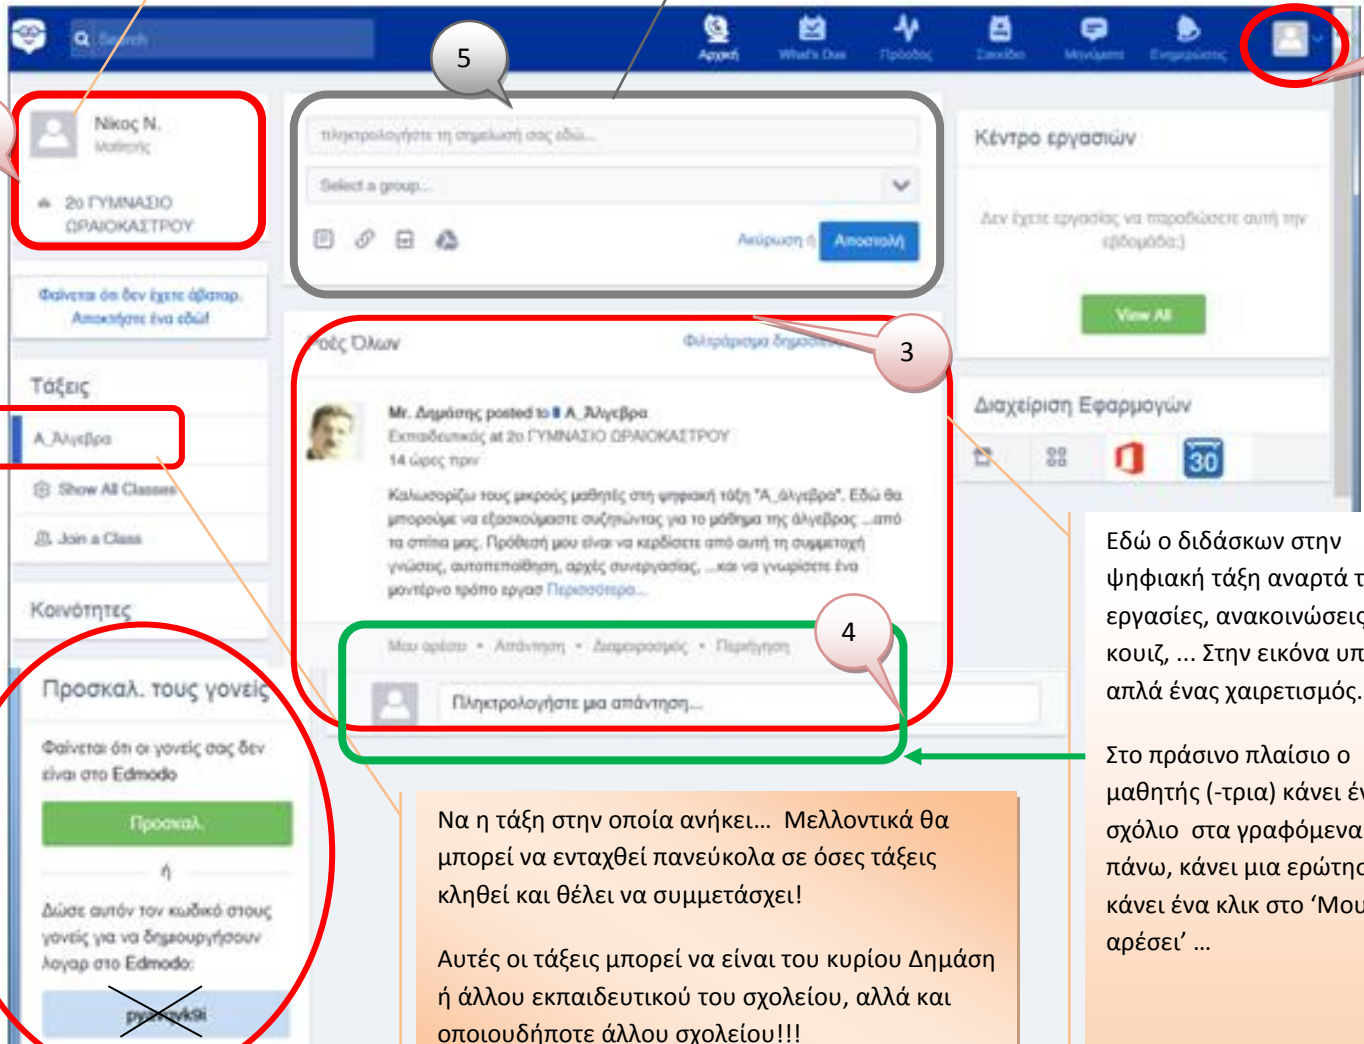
Search

Αρχική What's Due Πρόοδος Σακίδιο Μηνύματα Ενημερώσεις

5

Νίκος Ν.
Μαθητής

2ο ΓΥΜΝΑΣΙΟ ΩΡΑΙΟΚΑΣΤΡΟΥ

Πληκτρολογήστε τη σημείωσή σας εδώ...

Select a group...

Ακύρωση ή Αποστολή

Κέντρο εργασιών

Δεν έχετε εργασίες να παραδώσετε αυτή την εβδομάδα:)

View All

Φαίνεται ότι δεν έχετε άβαταρ. Ανεβάστε ένα εδώ!

Ροές Όλων

Φιλτράρισμα δημοσιεύσεων

3

Τάξεις

A_Άλγεβρα

Show All Classes

Join a Class

Κοινότητες

Mr. Δημάσης posted to A_Άλγεβρα
Εκπαιδευτικός at 2ο ΓΥΜΝΑΣΙΟ ΩΡΑΙΟΚΑΣΤΡΟΥ
14 ώρες πριν

Καλωσορίζω τους μικρούς μαθητές στη ψηφιακή τάξη "A_άλγεβρα". Εδώ θα μπορούμε να εξασκούμαστε συζητώντας για το μάθημα της άλγεβρας ...από τα σπίτια μας. Πρόθεσή μου είναι να κερδίσετε από αυτή τη συμμετοχή γνώσεις, αυτοπεποίθηση, αρχές συνεργασίας, ...και να γνωρίσετε ένα μοντέρνο τρόπο εργασ Περισσότερα...

Διαχείριση Εφαρμογών

30

Εδώ ο διδάσκων στην ψηφιακή τάξη αναρτά τ εργασίες, ανακοινώσεις κουίζ, ... Στην εικόνα υπ απλά ένας χαιρετισμός.

4

Μου αρέσει • Απάντηση • Διαμοιρασμός • Περιήγηση

Πληκτρολογήστε μια απάντηση...

Προσκαλ. τους γονείς

Φαίνεται ότι οι γονείς σας δεν είναι στο Edmodo

Προσκαλ.

ή

Δώσε αυτόν τον κωδικό στους γονείς για να δημιουργήσουν λογαρ στο Edmodo:

pyn...k9i

Στο πράσινο πλαίσιο ο μαθητής (-τρια) κάνει έ σχόλιο στα γραφόμενα πάνω, κάνει μια ερώτησ κάνει ένα κλικ στο 'Μου αρέσει' ...

Να η τάξη στην οποία ανήκει... Μελλοντικά θα μπορεί να ενταχθεί πανεύκολα σε όσες τάξεις κληθεί και θέλει να συμμετάσχει!

Αυτές οι τάξεις μπορεί να είναι του κυρίου Δημάση ή άλλου εκπαιδευτικού του σχολείου, αλλά και οποιουδήποτε άλλου σχολείου!!!